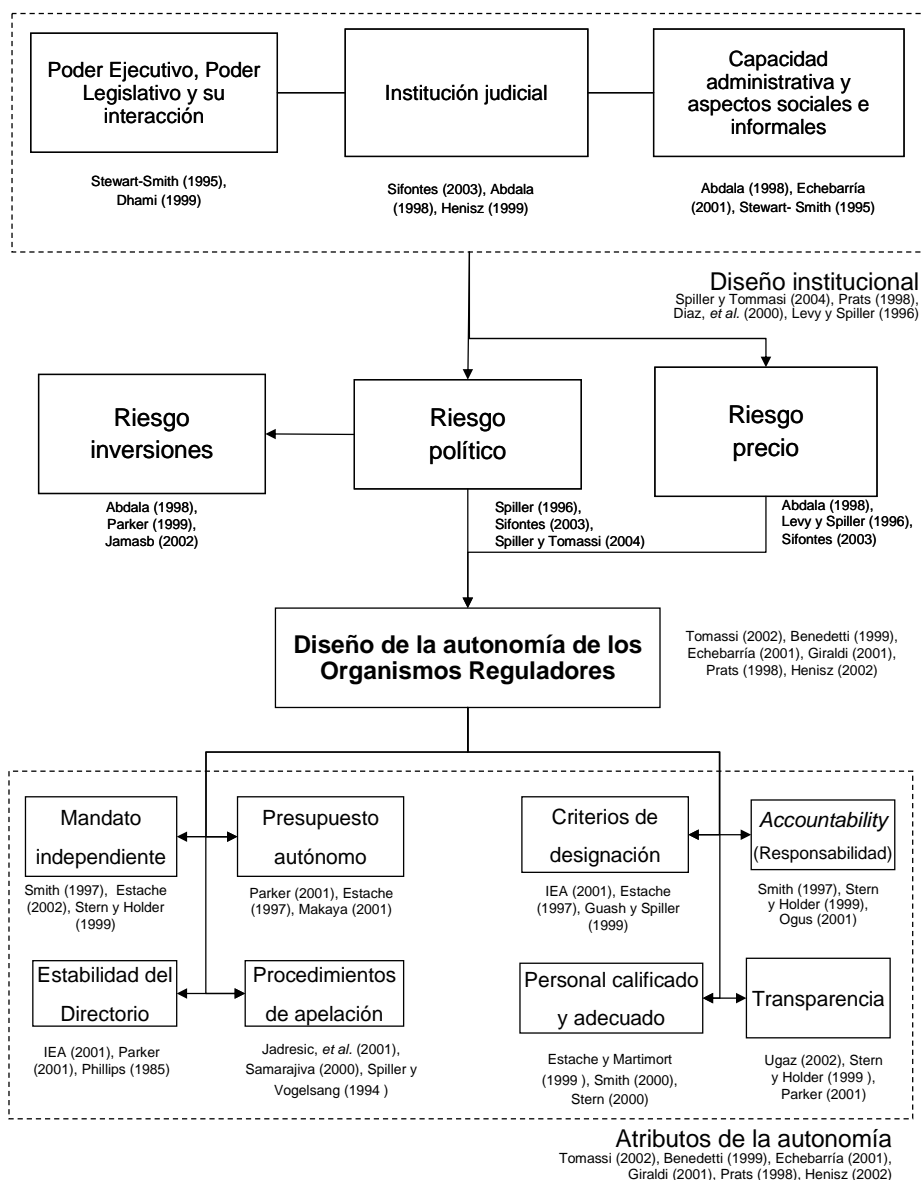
Poder Ejecutivo, Poder Legislativo y su interacción

Stewart-Smith (1995), Dhami (1999)

Institución judicial

Sifontes (2003), Abdala (1998), Henisz (1999)

Capacidad administrativa y aspectos sociales e informales

Abdala (1998), Echebarría (2001), Stewart- Smith (1995)

Diseño institucional
Spiller y Tommasi (2004), Prats (1998), Díaz, *et al.* (2000), Levy y Spiller (1996)

Riesgo inversiones

Abdala (1998), Parker (1999), Jamasb (2002)

Riesgo político

Spiller (1996), Sifontes (2003), Spiller y Tomassi (2004)

Riesgo precio

Abdala (1998), Levy y Spiller (1996), Sifontes (2003)

Diseño de la autonomía de los Organismos Reguladores

Tomassi (2002), Benedetti (1999), Echebarría (2001), Giraldi (2001), Prats (1998), Henisz (2002)

Mandato independiente

Smith (1997), Estache (2002), Stern y Holder (1999)

Presupuesto autónomo

Parker (2001), Estache (1997), Makaya (2001)

Criterios de designación

IEA (2001), Estache (1997), Guash y Spiller (1999)

*Accountability* (Responsabilidad)

Smith (1997), Stern y Holder (1999), Ogus (2001)

Estabilidad del Directorio

IEA (2001), Parker (2001), Phillips (1985)

Procedimientos de apelación

Jadresic, *et al.* (2001), Samarajiva (2000), Spiller y Vogelsang (1994 )

Personal calificado y adecuado

Estache y Martimort (1999 ), Smith (2000), Stern (2000)

Transparencia

Ugaz (2002), Stern y Holder (1999 ), Parker (2001)

Atributos de la autonomía
Tomassi (2002), Benedetti (1999), Echebarría (2001), Giraldi (2001), Prats (1998), Henisz (2002)